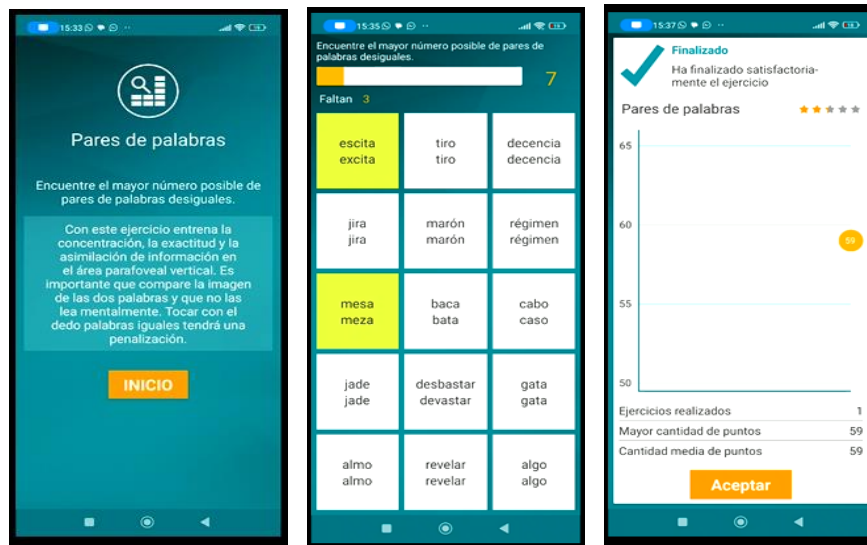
15:33

Pares de palabras

Encuentre el mayor número posible de pares de palabras desiguales.

Con este ejercicio entrena la concentración, la exactitud y la asimilación de información en el área parafoveal vertical. Es importante que compare la imagen de las dos palabras y que no las lea mentalmente. Tocar con el dedo palabras iguales tendrá una penalización.

INICIO

15:35

Encuentre el mayor número posible de pares de palabras desiguales.

7

Faltan 3

| escita excita | tiro tiro | decencia decencia |
|---|---|---|
| jira jira | marón marón | régimen régimen |
| mesa meza | baca bata | cabo caso |
| jade jade | desbastar devastar | gata gata |
| almo almo | revelar revelar | algo algo |

15:37

Finalizado

Ha finalizado satisfactoriamente el ejercicio

Pares de palabras

65
60
55
50
59

| Ejercicios realizados | 1 |
|---|---|
| Mayor cantidad de puntos | 59 |
| Cantidad media de puntos | 59 |

Aceptar